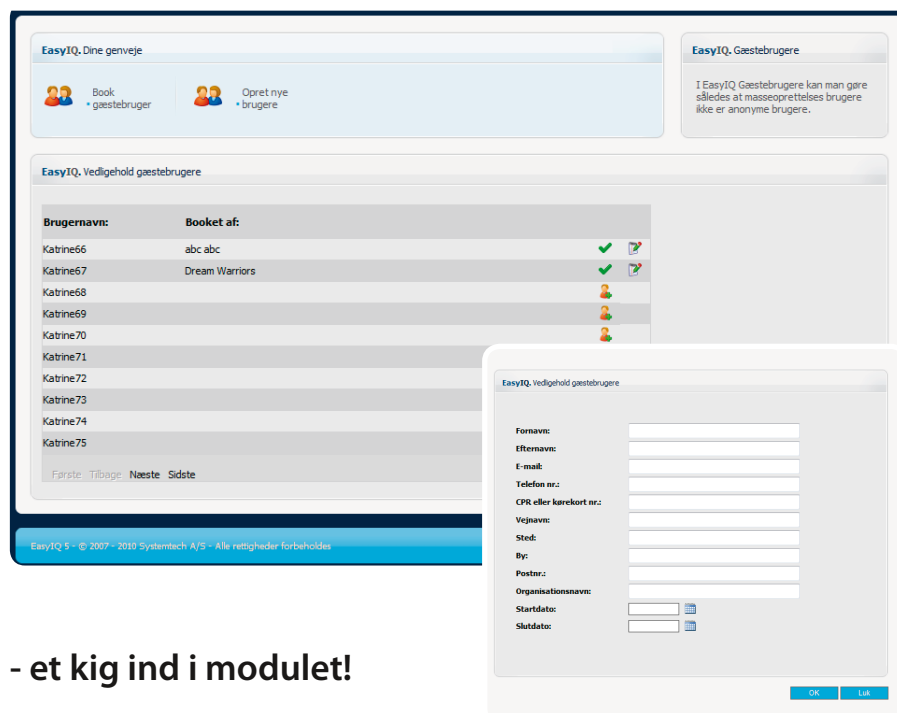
EasyIQ. Dine genveje

Book gæstebruger

Opret nye brugere

EasyIQ. Gæstebrugere

I EasyIQ Gæstebrugere kan man gøre således at masseoprettelses brugere ikke er anonyme brugere.

EasyIQ. Vedligehold gæstebrugere

| Brugernavn: | Booket af: |
|---|---|
| Katrine66 | abc abc |
| Katrine67 | Dream Warriors |
| Katrine68 | |
| Katrine69 | |
| Katrine70 | |
| Katrine71 | |
| Katrine72 | |
| Katrine73 | |
| Katrine74 | |
| Katrine75 | |

Første Tilbage Næste Sidste

EasyIQ 5 - © 2007 - 2010 Systemtech A/S - Alle rettigheder forbeholdes

EasyIQ. Vedligehold gæstebrugere

Fornavn:
Efternavn:
E-mail:
Telefon nr.:
CPR eller kørekort nr.:
Vejnavn:
Sted:
By:
Postnr.:
Organisationsnavn:
Startdato:
Slutdato:

OK Luk

- et kig ind i modulet!